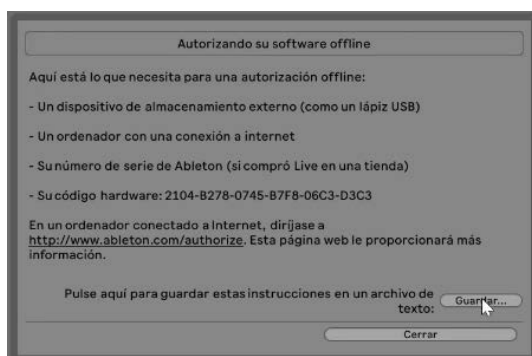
Autorizando su software offline

Aquí está lo que necesita para una autorización offline:

- Un dispositivo de almacenamiento externo (como un lápiz USB)

- Un ordenador con una conexión a internet

- Su número de serie de Ableton (si compró Live en una tienda)

- Su código hardware: 2104-B278-0745-B7F8-06C3-D3C3

En un ordenador conectado a Internet, diríjase a http://www.ableton.com/authorize. Esta página web le proporcionará más información.

Pulse aquí para guardar estas instrucciones en un archivo de texto:

Guardar...

Cerrar